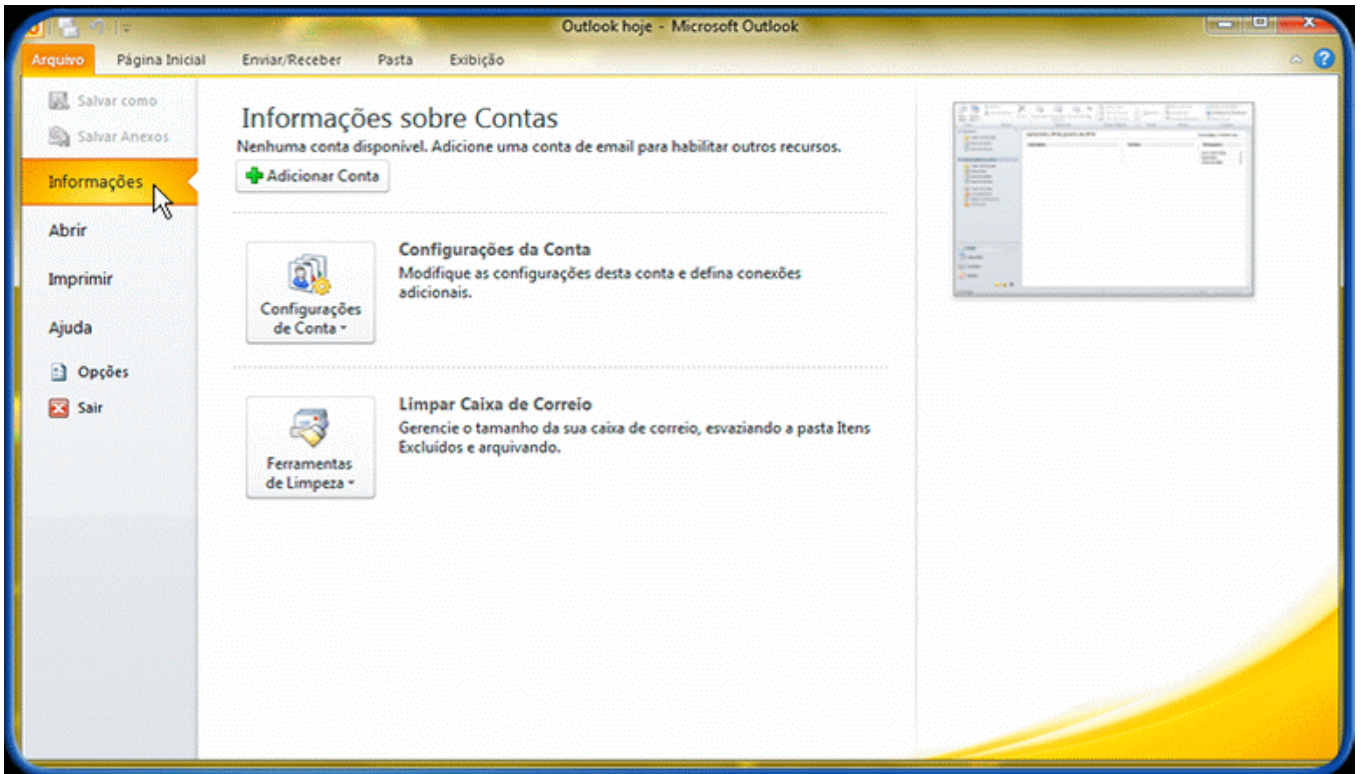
Outlook hoje - Microsoft Outlook

Arquivo
Página Inicial
Enviar/Receber
Pasta
Exibição

Salvar como
Salvar Anexos
Informações
Abrir
Imprimir
Ajuda
Opções
Sair

Informações sobre Contas
Nenhuma conta disponível. Adicione uma conta de email para habilitar outros recursos.

Adicionar Conta

Configurações de Conta

Configurações da Conta
Modifique as configurações desta conta e defina conexões adicionais.

Ferramentas de Limpeza

Limpar Caixa de Correio
Gerencie o tamanho da sua caixa de correio, esvaziando a pasta Itens Excluídos e arquivando.